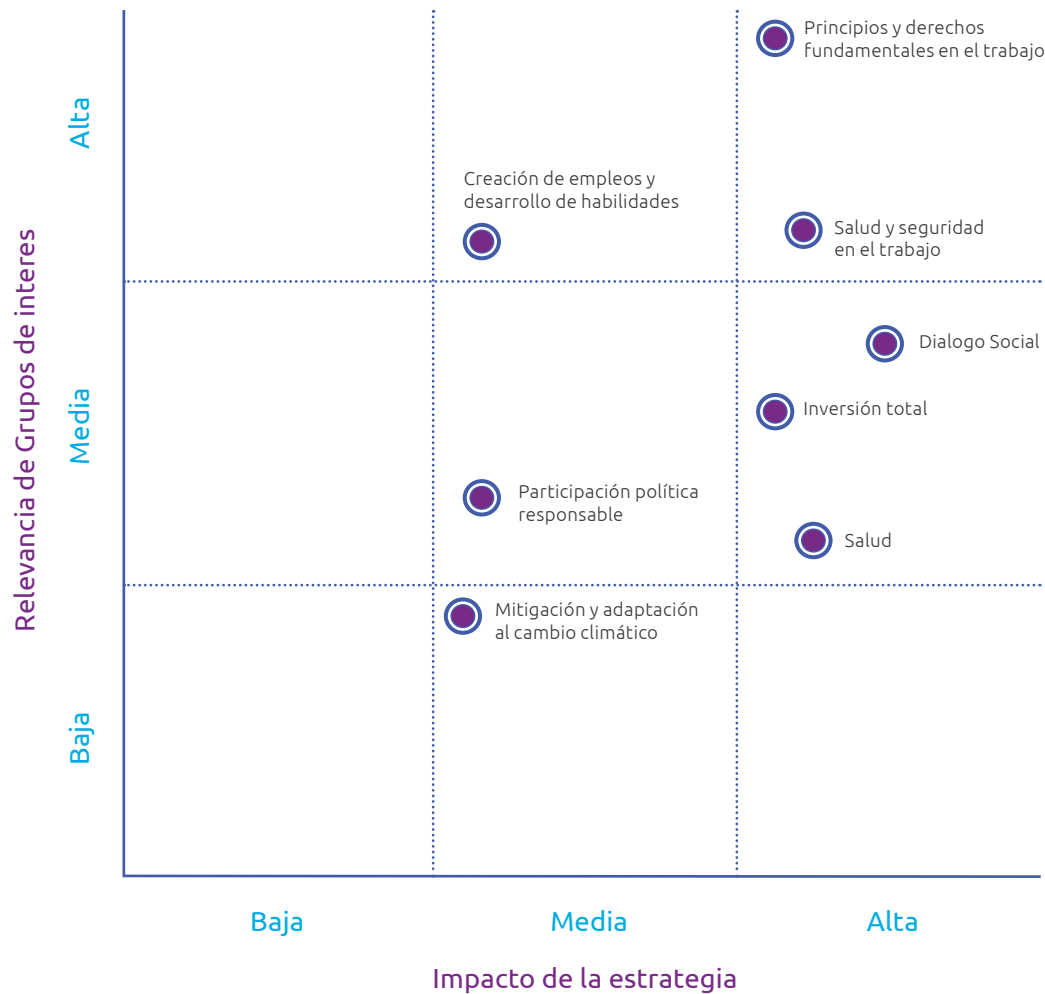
Relevancia de Grupos de interes

Alta

Media

Baja

Principios y derechos fundamentales en el trabajo

Creación de empleos y desarrollo de habilidades

Salud y seguridad en el trabajo

Dialogo Social

Inversión total

Participación política responsable

Salud

Mitigación y adaptación al cambio climático

Baja

Media

Alta

Impacto de la estrategia